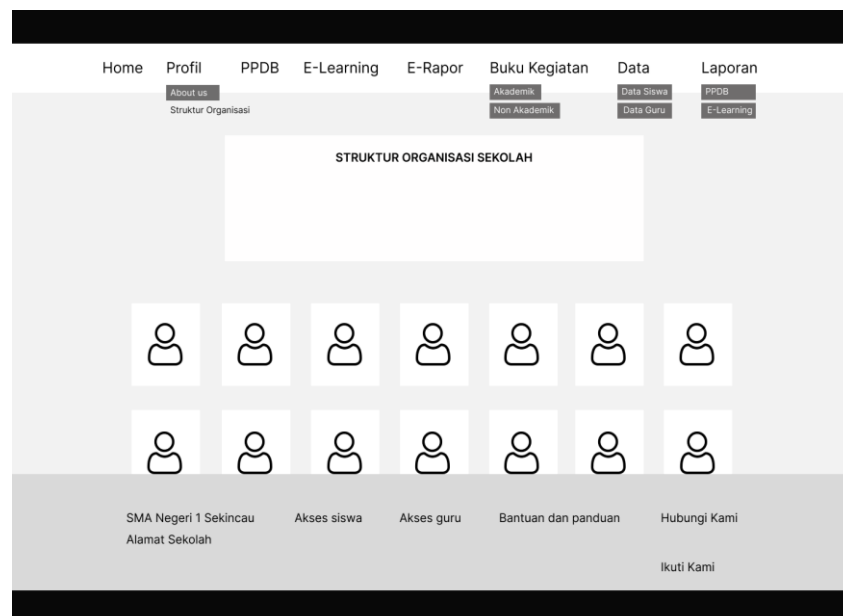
Home Profil PPDB E-Learning E-Rapor Buku Kegiatan Data Laporan

About us
Struktur Organisasi

Akademik
Non Akademik

Data Siswa
Data Guru

PPDB
E-Learning

STRUKTUR ORGANISASI SEKOLAH

SMA Negeri 1 Sekincau
Alamat Sekolah

Akses siswa

Akses guru

Bantuan dan panduan

Hubungi Kami

Ikuti Kami